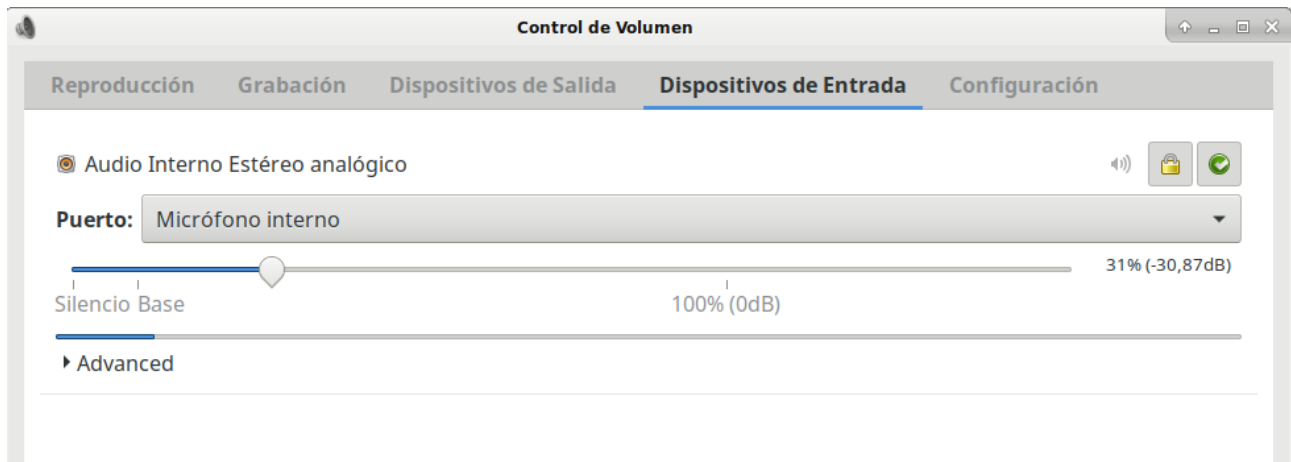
Control de Volumen

Reproducción Grabación Dispositivos de Salida Dispositivos de Entrada Configuración

Audio Interno Estéreo analógico

Puerto: Micrófono interno

31% (-30,87dB)

Silencio Base

100% (0dB)

Advanced